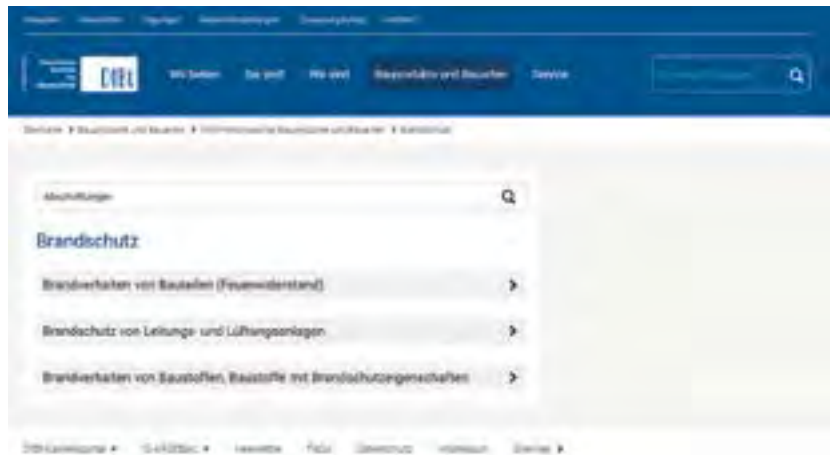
DIBt

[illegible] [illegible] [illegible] Bauprodukte und Bauarten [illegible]

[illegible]

Brandschutz

Brandverhalten von Bauteilen (Feuerwiderstand)

Brandschutz von Leitungs- und Lüftungsanlagen

Brandverhalten von Baustoffen, Baustoffe mit Brandschutzeigenschaften

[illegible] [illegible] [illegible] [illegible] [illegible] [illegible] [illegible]